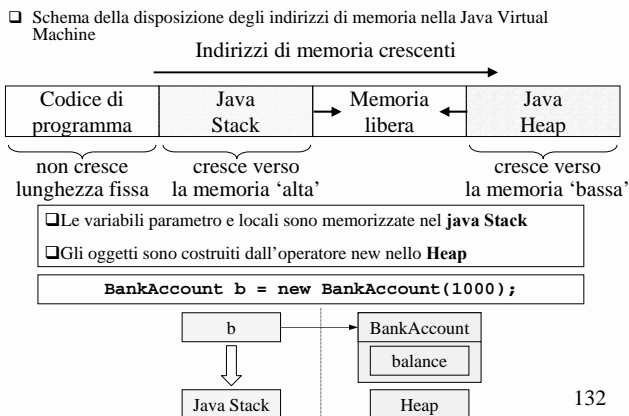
Schema della disposizione degli indirizzi di memoria nella Java Virtual Machine

Indirizzi di memoria crescenti

| Codice di programma | Java Stack | Memoria libera | Java Heap |
|---|---|---|---|
| non cresce lunghezza fissa | cresce verso la memoria 'alta' | | cresce verso la memoria 'bassa' |

Le variabili parametro e locali sono memorizzate nel **java Stack**

Gli oggetti sono costruiti dall'operatore new nello **Heap**

**BankAccount b = new BankAccount(1000);**

b

BankAccount

balance

Java Stack

Heap

132